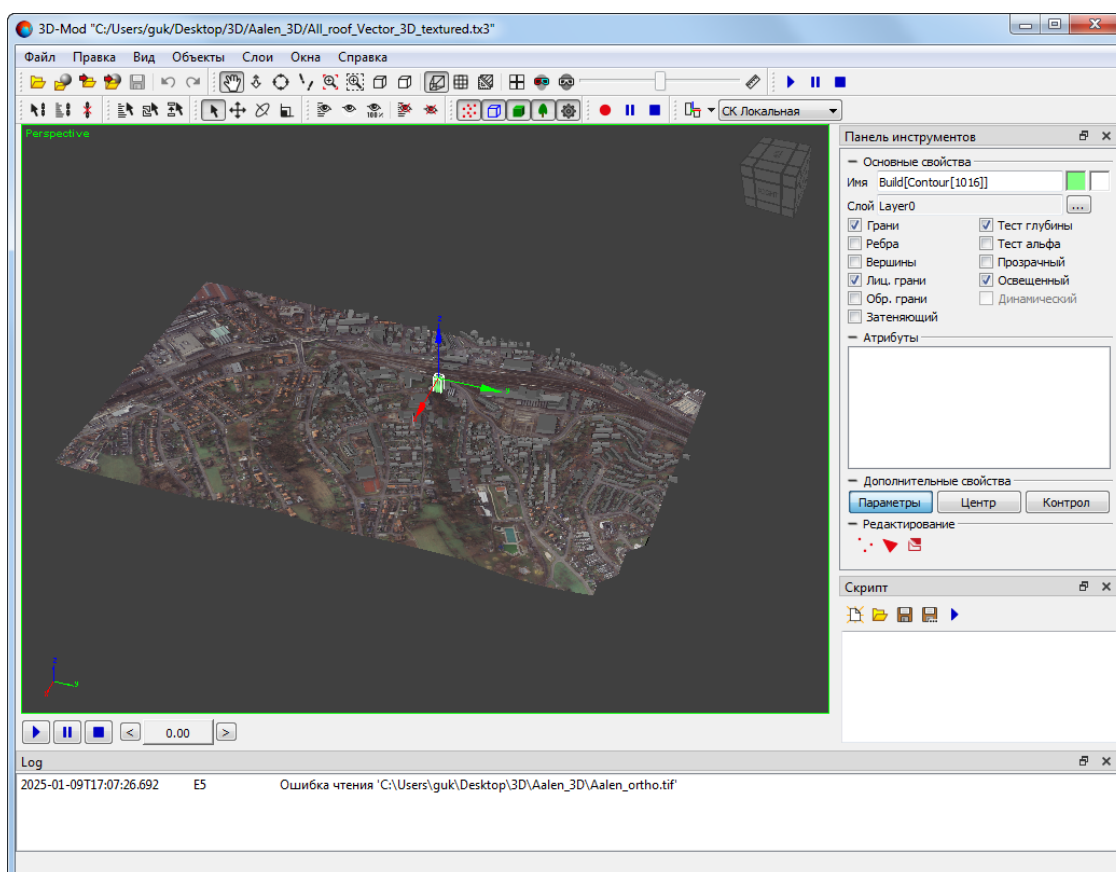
3D-Mod "C:/Users/guk/Desktop/3D/Aalen_3D/All_roof_Vector_3D_textured.tx3"

Файл Правка Вид Объекты Слои Окна Справка

СК Локальная

Perspective

Панель инструментов

Основные свойства

Имя Build[Contour[1016]]

Слой Layer0 ...

Грани
Тест глубины
Ребра
Тест альфа
Вершины
Прозрачный
Лиц. грани
Освещенный
Обр. грани
Динамический
Затеняющий

Атрибуты

Дополнительные свойства

Параметры Центр Контрол

Редактирование

Скрипт

0.00

Log

2025-01-09T17:07:26.692 E5 Ошибка чтения 'C:\Users\guk\Desktop\3D\Aalen_3D\Aalen_ortho.tif'